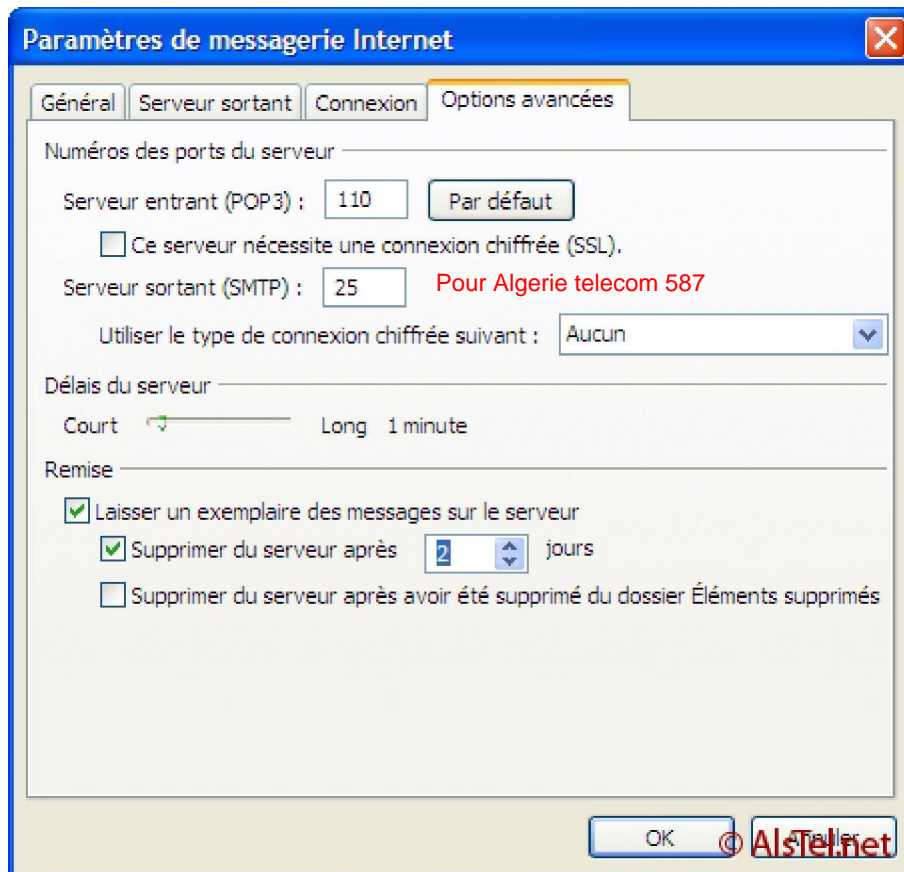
Paramètres de messagerie Internet

Général | Serveur sortant | Connexion | Options avancées

Numéros des ports du serveur

Serveur entrant (POP3) : 110 Par défaut

Ce serveur nécessite une connexion chiffrée (SSL).

Serveur sortant (SMTP) : 25 Pour Algerie telecom 587

Utiliser le type de connexion chiffrée suivant : Aucun

Délais du serveur

Court Long 1 minute

Remise

Laisser un exemplaire des messages sur le serveur

Supprimer du serveur après 2 jours

Supprimer du serveur après avoir été supprimé du dossier Éléments supprimés

OK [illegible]

© AlsTel.net